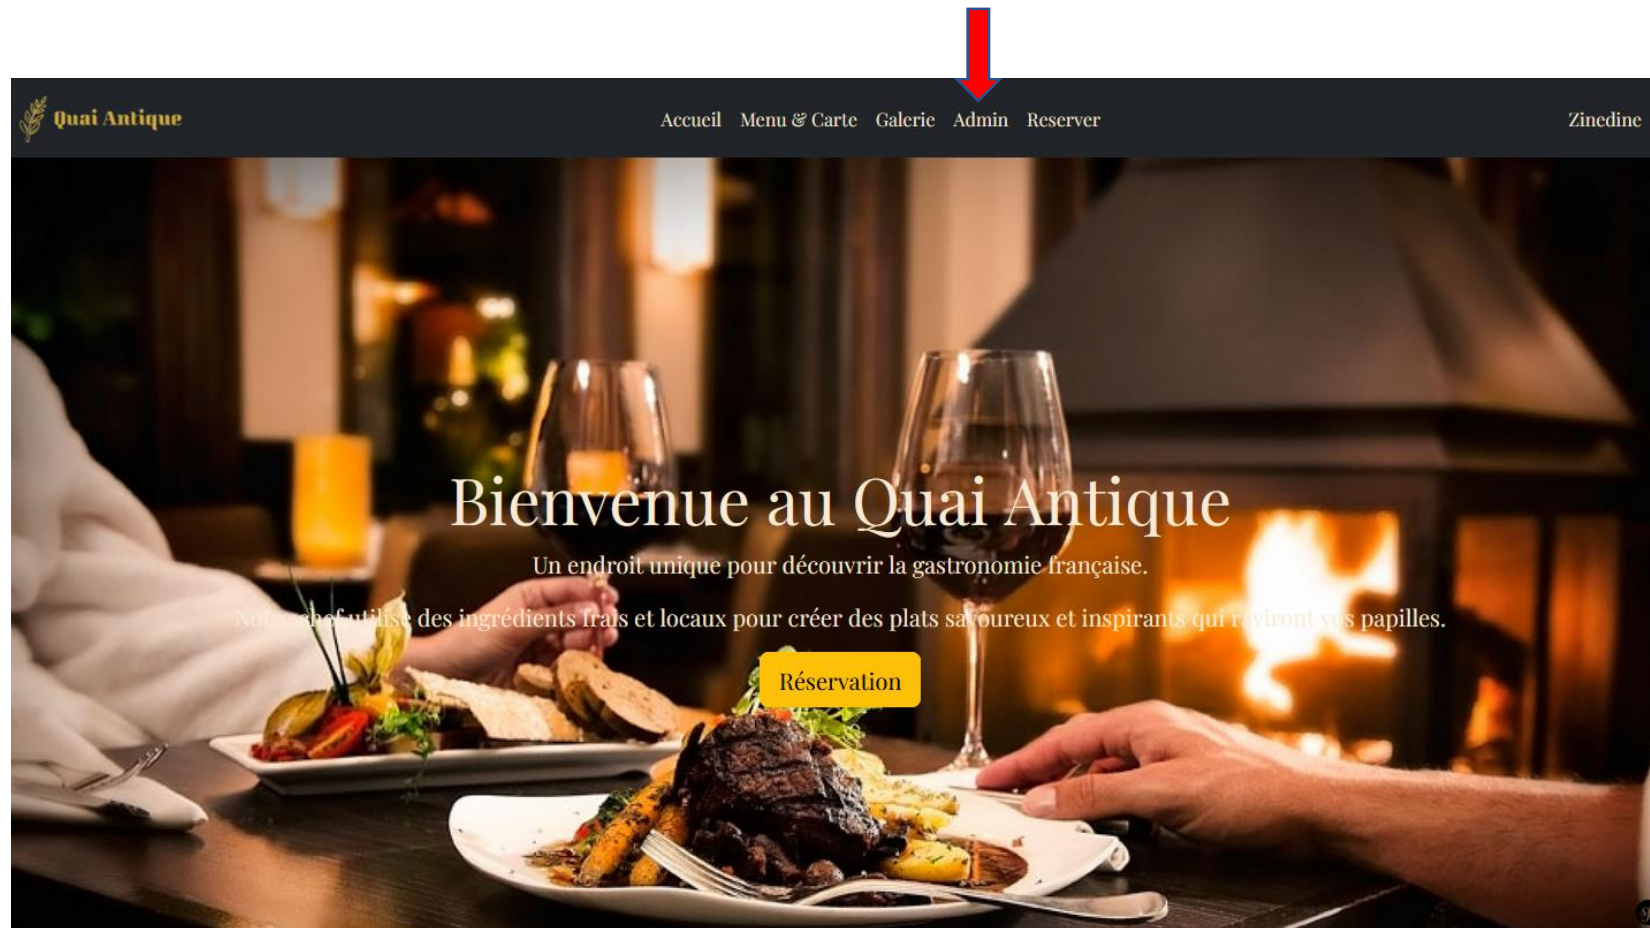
Quai Antique

Accueil Menu & Carte Galerie Admin Reserver

Zinedine

Bienvenue au Quai Antique

Un endroit unique pour découvrir la gastronomie française.

Notre chef utilise des ingrédients frais et locaux pour créer des plats savoureux et inspirants qui raviront vos papilles.

Réservation